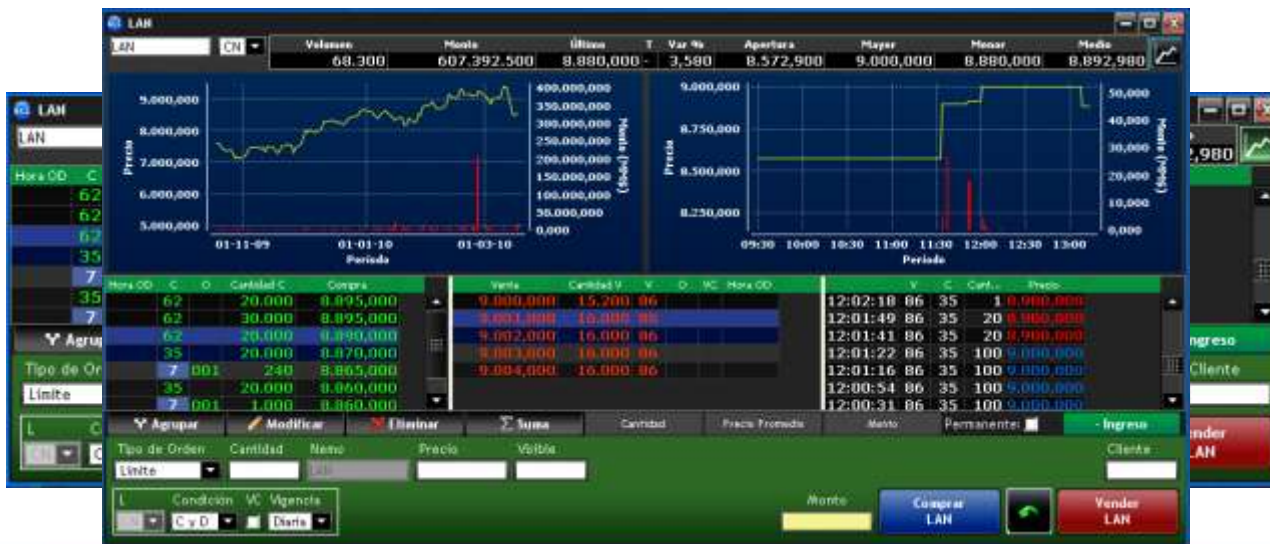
LAN

LAN CN

| Volumen | Monto | Último | T | Var % | Apertura | Mayor | Menor | Medio |
|---|---|---|---|---|---|---|---|---|
| 68.300 | 607.392.500 | 8.880,000 | - | 3,580 | 8.572,900 | 9.000,000 | 8.880,000 | 8.892,980 |

9.000,000
8.000,000
7.000,000
6.000,000
5.000,000
Precio
400,000,000
350,000,000
300,000,000
250,000,000
200,000,000
150,000,000
100,000,000
50,000,000
0,000
Monto (MM$)
01-11-09 01-01-10 01-03-10
Periodo

9.000,000
8.750,000
8.500,000
8.250,000
Precio
50,000
40,000
30,000
20,000
10,000
0,000
Monto (MM$)
09:30 10:00 10:30 11:00 11:30 12:00 12:30 13:00
Periodo

| Hora OD | C | O | Cantidad C | Compra |
|---|---|---|---|---|
| | 62 | | 20.000 | 8.895,000 |
| | 62 | | 30.000 | 8.895,000 |
| | 62 | | 20.000 | 8.890,000 |
| | 35 | | 20.000 | 8.870,000 |
| | 7 | 001 | 240 | 8.865,000 |
| | 35 | | 20.000 | 8.860,000 |
| | 7 | 001 | 1.000 | 8.860,000 |

| Venta | Cantidad V | V | O | VC | Hora OD |
|---|---|---|---|---|---|
| 9.000,000 | 15.200 | 86 | | | |
| 9.001,000 | 16.000 | 86 | | | |
| 9.002,000 | 16.000 | 86 | | | |
| 9.003,000 | 16.000 | 86 | | | |
| 9.004,000 | 16.000 | 86 | | | |

| | V | C | Cant. | Precio |
|---|---|---|---|---|
| 12:02:18 | 86 | 35 | 1 | 8.900,000 |
| 12:01:49 | 86 | 35 | 20 | 8.900,000 |
| 12:01:41 | 86 | 35 | 20 | 8.900,000 |
| 12:01:22 | 86 | 35 | 100 | 9.000,000 |
| 12:01:16 | 86 | 35 | 100 | 9.000,000 |
| 12:00:54 | 86 | 35 | 100 | 9.000,000 |
| 12:00:31 | 86 | 35 | 100 | 9.000,000 |

Agrupar Modificar Eliminar Suma Cantidad Precio Promedio Monto Permanente: - Ingreso

Tipo de Orden Cantidad Nemo Precio Visible Cliente
Limite LAN

L Condicion VC Vigencia
CN C y D Diaria

Monto

Comprar LAN

Vender LAN

LAN
LAN
Hora OD C
62
62
62
35
7
35
7
Agrupar
Tipo de Or
Limite
L
CN

2,980
Ingreso
Cliente
Vender
LAN